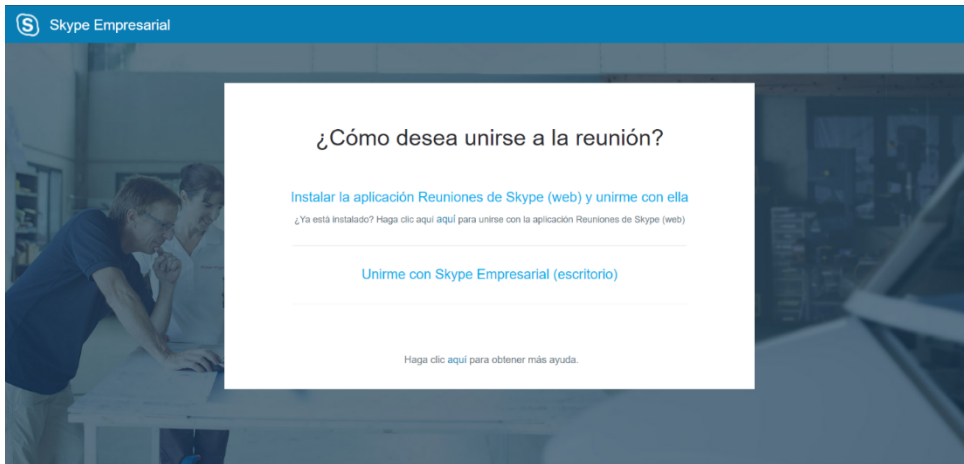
Skype Empresarial

¿Cómo desea unirse a la reunión?

Instalar la aplicación Reuniones de Skype (web) y unirme con ella

¿Ya está instalado? Haga clic aquí aquí para unirse con la aplicación Reuniones de Skype (web)

Unirme con Skype Empresarial (escritorio)

Haga clic aquí para obtener más ayuda.